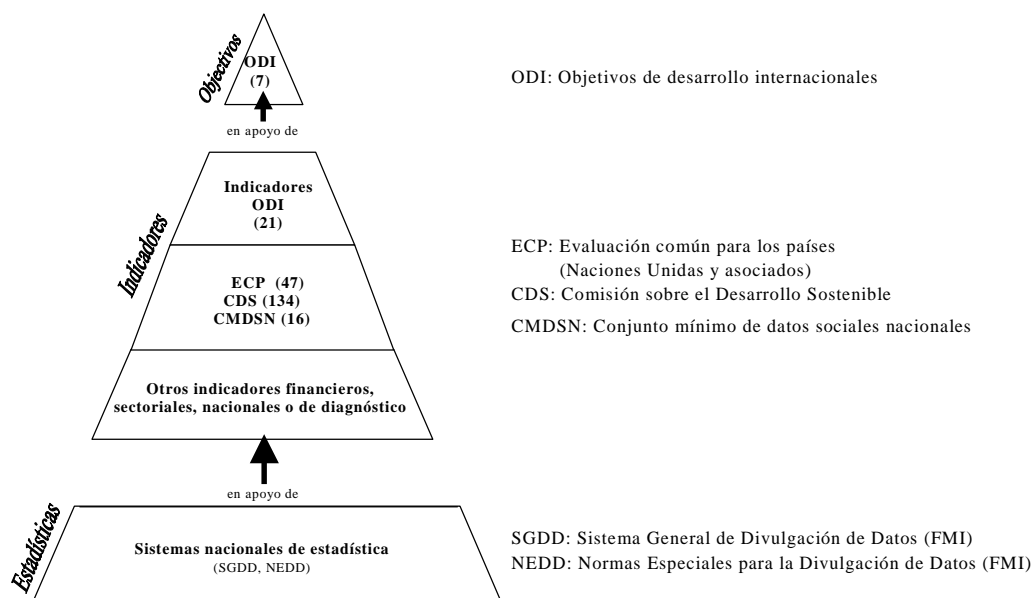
Objetivos

ODI
(7)

ODI: Objetivos de desarrollo internacionales

en apoyo de

Indicadores

Indicadores
ODI
(21)

ECP (47)
CDS (134)
CMDSN (16)

ECP: Evaluación común para los países (Naciones Unidas y asociados)
CDS: Comisión sobre el Desarrollo Sostenible
CMDSN: Conjunto mínimo de datos sociales nacionales

Otros indicadores financieros, sectoriales, nacionales o de diagnóstico

en apoyo de

Estadísticas

Sistemas nacionales de estadística
(SGDD, NEDD)

SGDD: Sistema General de Divulgación de Datos (FMI)
NEDD: Normas Especiales para la Divulgación de Datos (FMI)